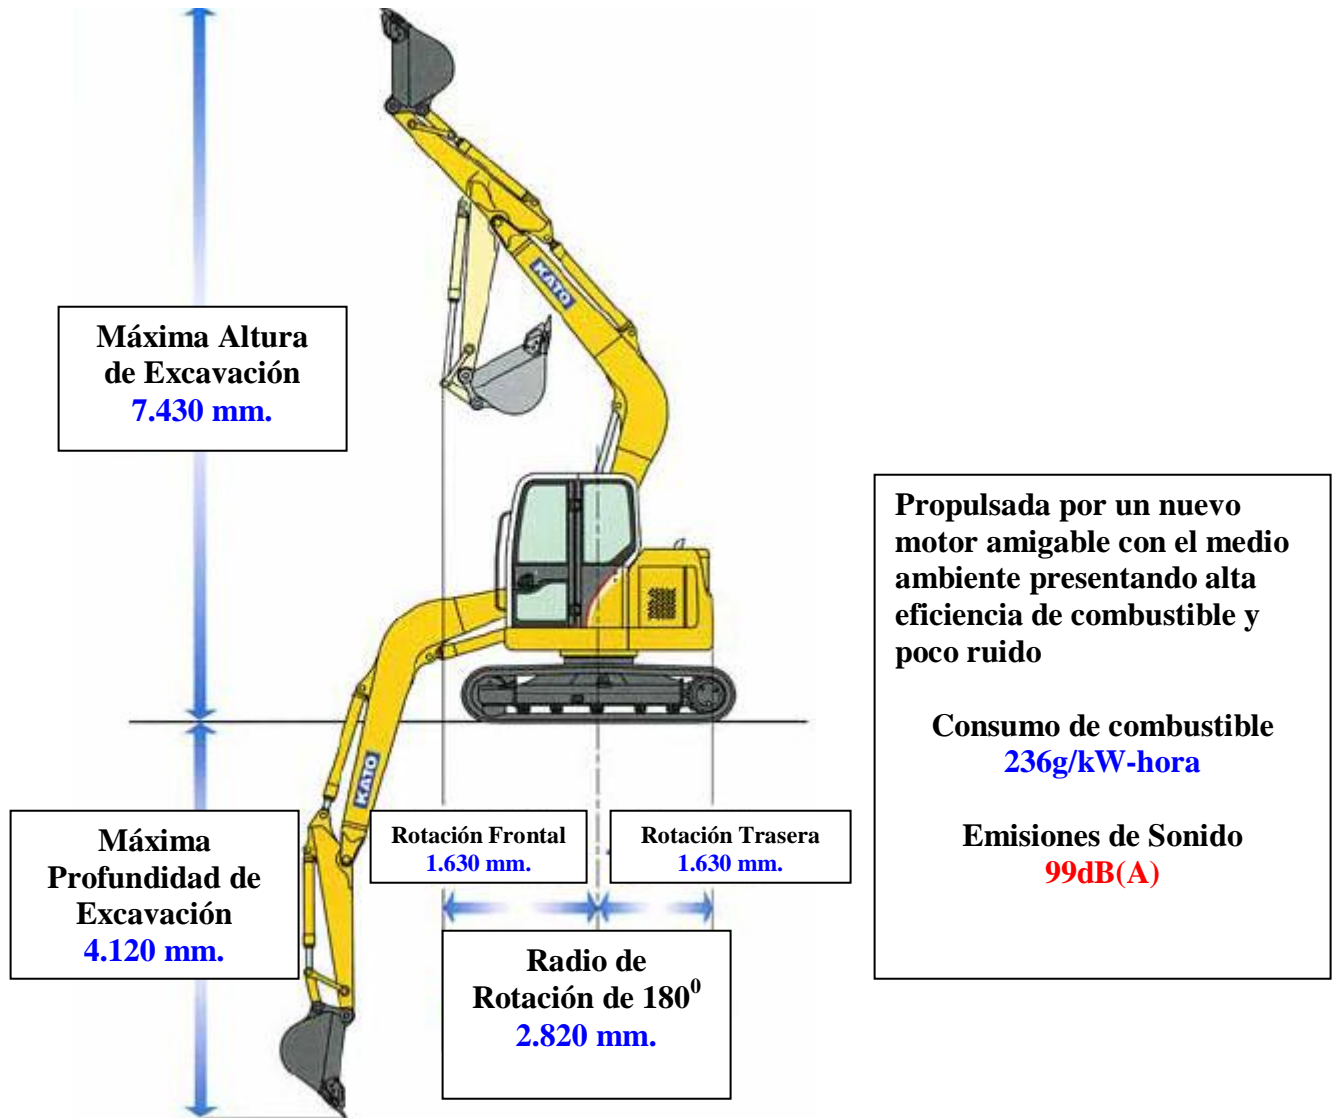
Máxima Altura de Excavación
7.430 mm.

KATO

KATO

Propulsada por un nuevo motor amigable con el medio ambiente presentando alta eficiencia de combustible y poco ruido

Consumo de combustible
236g/kW-hora

Emisiones de Sonido
99dB(A)

Máxima Profundidad de Excavación
4.120 mm.

Rotación Frontal
1.630 mm.

Rotación Trasera
1.630 mm.

Radio de Rotación de $180^0$
2.820 mm.